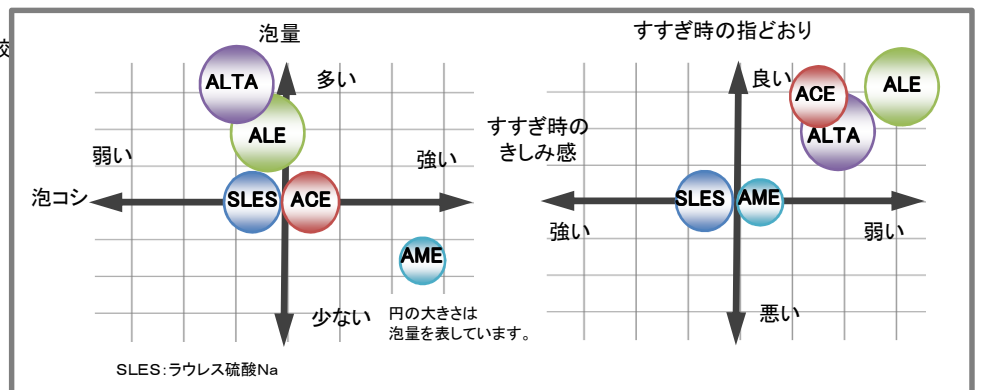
较

泡量

多い

ALTA

ALE

弱い

強い

泡コシ

SLES

ACE

AME

少ない

円の大きさは泡量を表しています。

SLES:ラウレス硫酸Na

すすぎ時の指どおり

良い

ACE

ALE

ALTA

すすぎ時のきしみ感

SLES

AME

強い

弱い

悪い